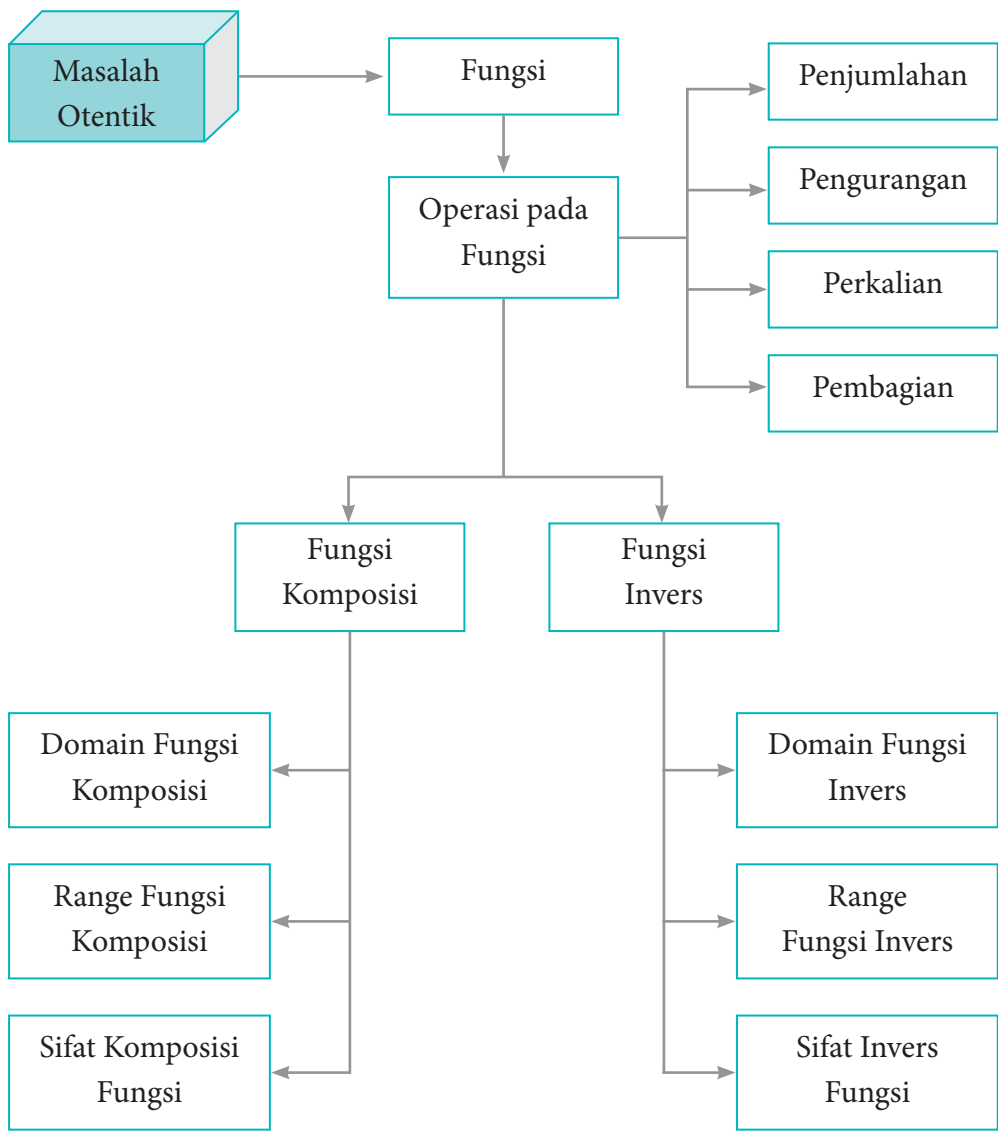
Masalah Otentik

Fungsi

Operasi pada Fungsi

Penjumlahan

Pengurangan

Perkalian

Pembagian

Fungsi Komposisi

Fungsi Invers

Domain Fungsi Komposisi

Range Fungsi Komposisi

Sifat Komposisi Fungsi

Domain Fungsi Invers

Range Fungsi Invers

Sifat Invers Fungsi